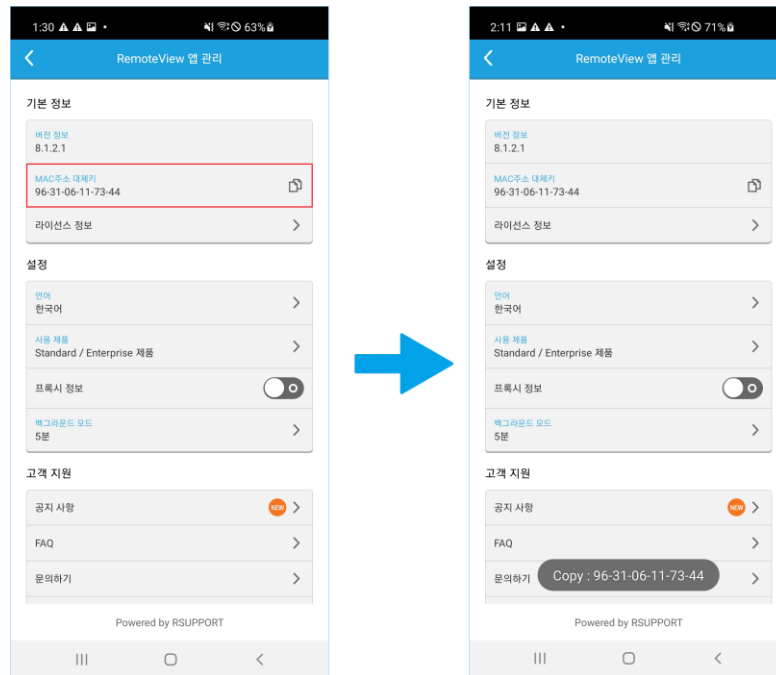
1:30 63%

RemoteView 앱 관리

기본 정보

버전 정보
8.1.2.1

MAC주소 대체키
96-31-06-11-73-44

라이선스 정보

설정

언어
한국어

사용 제품
Standard / Enterprise 제품

프록시 정보

백그라운드 모드
5분

고객 지원

공지 사항 NEW

FAQ

문의하기

Powered by RSUPPORT

2:11 71%

RemoteView 앱 관리

기본 정보

버전 정보
8.1.2.1

MAC주소 대체키
96-31-06-11-73-44

라이선스 정보

설정

언어
한국어

사용 제품
Standard / Enterprise 제품

프록시 정보

백그라운드 모드
5분

고객 지원

공지 사항 NEW

FAQ

문의하기

Copy : 96-31-06-11-73-44

Powered by RSUPPORT